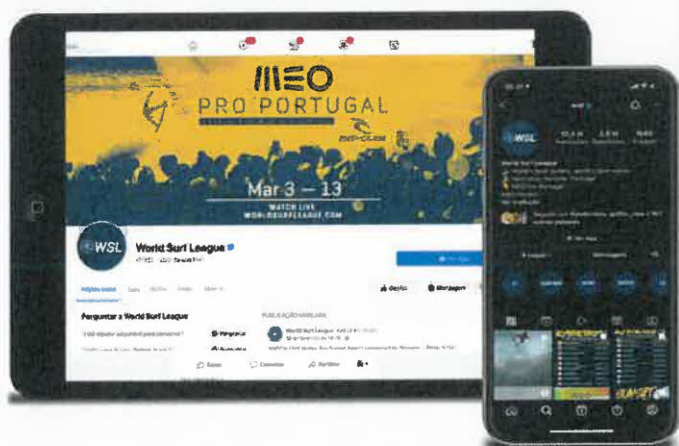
MEO
PRO PORTUGAL
RIP CURL
Mar 3 — 13
WATCH LIVE
WORLDSURFLEAGUE.COM
WSL
World Surf League
Página inicial
Perguntar a World Surf League
PUBLICAÇÃO FIXADA
World Surf League
Gosto
Comentar
Partilhar
WSL
World Surf League
Ver tradução